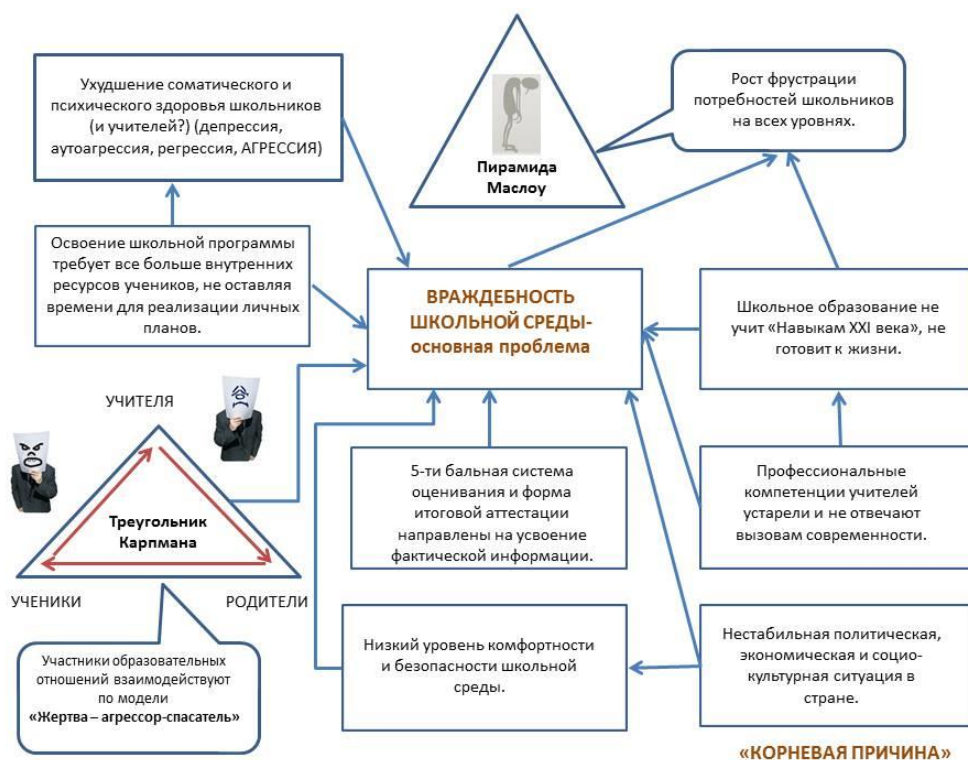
Ухудшение соматического и психического здоровья школьников (и учителей?) (депрессия, аутоагрессия, регрессия, АГРЕССИЯ)

Пирамида Маслоу

Рост фрустрации потребностей школьников на всех уровнях.

Освоение школьной программы требует все больше внутренних ресурсов учеников, не оставляя времени для реализации личных планов.

ВРАЖДЕБНОСТЬ ШКОЛЬНОЙ СРЕДЫ- основная проблема

Школьное образование не учит «Навыкам XXI века», не готовит к жизни.

УЧИТЕЛЯ

Треугольник Карпмана

УЧЕНИКИ

РОДИТЕЛИ

5-ти бальная система оценивания и форма итоговой аттестации направлены на усвоение фактической информации.

Профессиональные компетенции учителей устарели и не отвечают вызовам современности.

Низкий уровень комфортности и безопасности школьной среды.

Нестабильная политическая, экономическая и социо-культурная ситуация в стране.

Участники образовательных отношений взаимодействуют по модели «Жертва – агрессор-спасатель»

«КОРНЕВАЯ ПРИЧИНА»